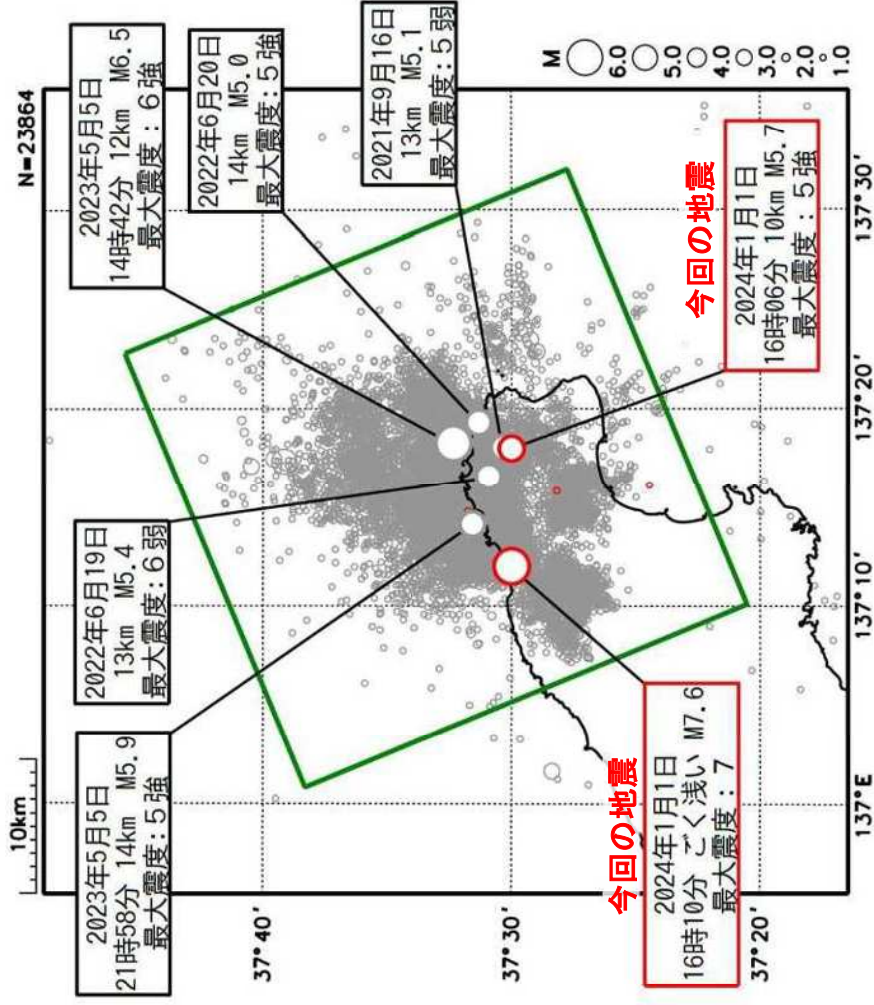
N=23864

M
6.0
5.0
4.0
3.0
2.0
1.0

2023年5月5日
14時42分 12km M6.5
最大震度：6強

2022年6月20日
14km M5.0
最大震度：5強

2021年9月16日
13km M5.1
最大震度：5弱

今回の地震
2024年1月1日
16時06分 10km M5.7
最大震度：5強

2022年6月19日
13km M5.4
最大震度：6弱

2023年5月5日
21時58分 14km M5.9
最大震度：5強

今回の地震
2024年1月1日
16時10分 ごく浅い M7.6
最大震度：7

10km

37°40'
37°30'
37°20'

137°E
137°10'
137°20'
137°30'